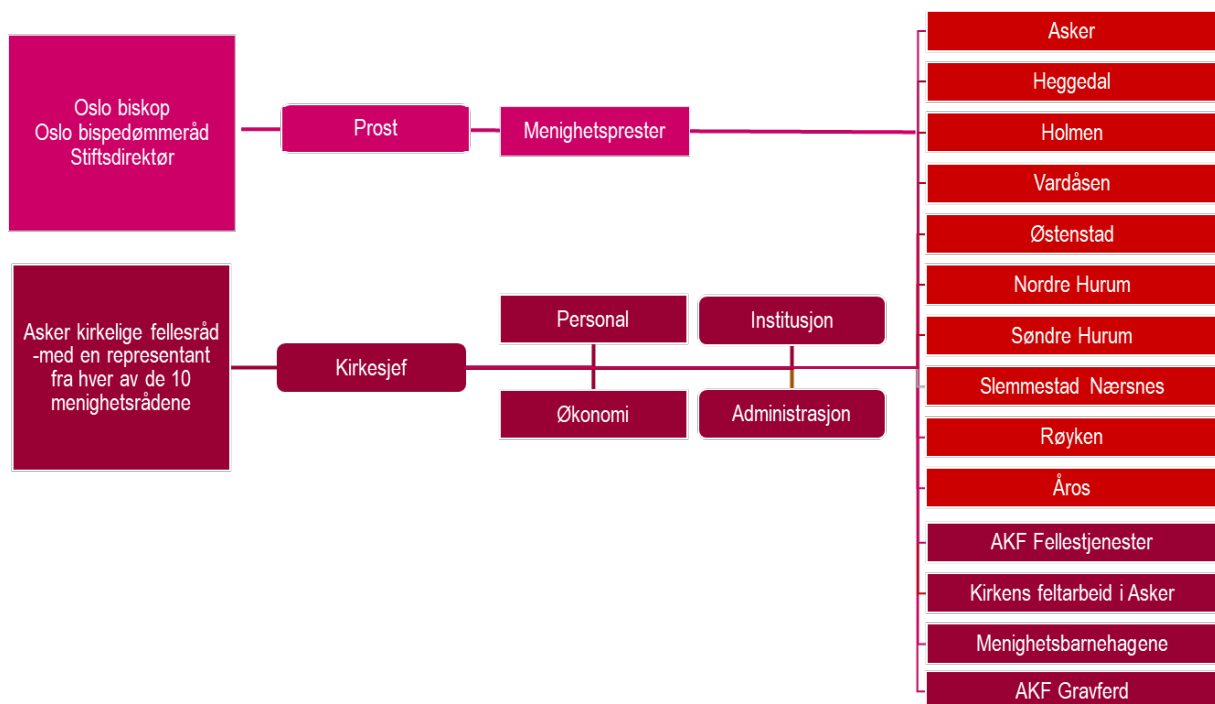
Oslo biskop
Oslo bispedømmeråd
Stiftsdirektør

Prost

Menighetsprester

Asker kirkelige fellesråd -med en representant fra hver av de 10 menighetsrådene

Kirkesjef

Personal

Institusjon

Økonomi

Administrasjon

Asker

Heggedal

Holmen

Vardåsen

Østenstad

Nordre Hurum

Søndre Hurum

Slemmestad Nærsnes

Røyken

Åros

AKF Fellestjenester

Kirkens feltarbeid i Asker

Menighetsbarnehagene

AKF Gravferd